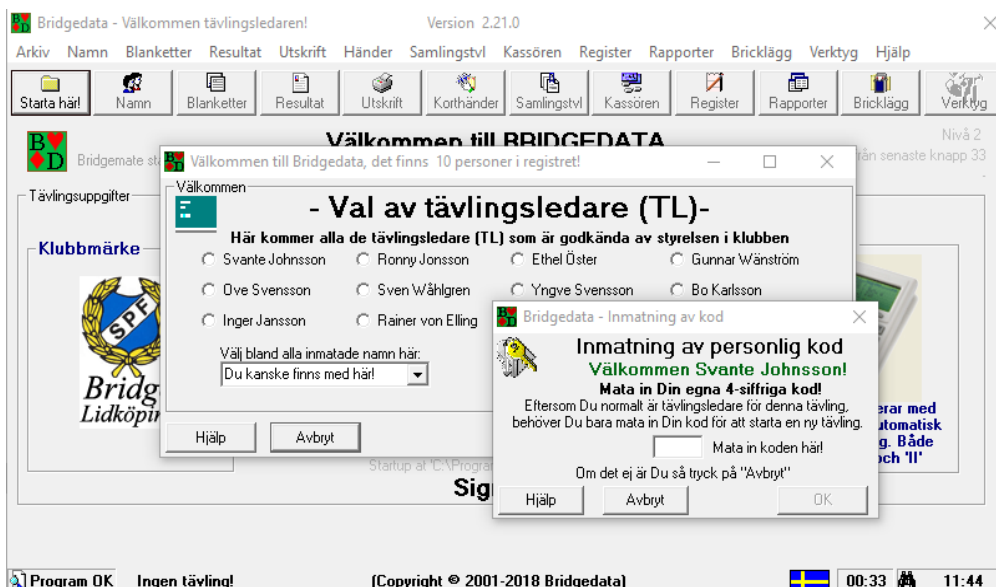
Bridgedata - Välkommen tävlingsledaren!
Version 2.21.0

Arkiv Namn Blanketter Resultat Utskrift Händer Samlingstvl Kassören Register Rapporter Bricklägg Verktyg Hjälp

Starta här! Namn Blanketter Resultat Utskrift Korthänder Samlingstvl Kassören Register Rapporter Bricklägg Verktyg

Välkommen till BRIDGEDATA
Nivå 2
Bridgemate st
rån senaste knapp 33

Tävlingsuppgifter

Klubbmärke

SPF
Bridg
Lidköpin

Välkommen till Bridgedata, det finns 10 personer i registret!

Välkommen
- Val av tävlingsledare (TL)-
Här kommer alla de tävlingsledare (TL) som är godkända av styrelsen i klubben

Svante Johnsson
Ronny Jonsson
Ethel Öster
Gunnar Wänström
Ove Svensson
Sven Wåhlgren
Yngve Svensson
Bo Karlsson
Inger Jansson
Rainer von Elling

Välj bland alla inmatade namn här:
Du kanske finns med här!

Hjälp
Avbryt

Bridgedata - Inmatning av kod
Inmatning av personlig kod
Välkommen Svante Johnsson!
Mata in Din egna 4-siffriga kod!
Eftersom Du normalt är tävlingsledare för denna tävling, behöver Du bara mata in Din kod för att starta en ny tävling.
Mata in koden här!
Om det ej är Du så tryck på "Avbryt"
Hjälp
Avbryt
OK

erar med
utomatisk
g. Både
och 'II'

Startup at 'C:\Progra
Sig

Program OK
Ingen tävling!
[Copyright © 2001-2018 Bridgedata]
00:33
11:44